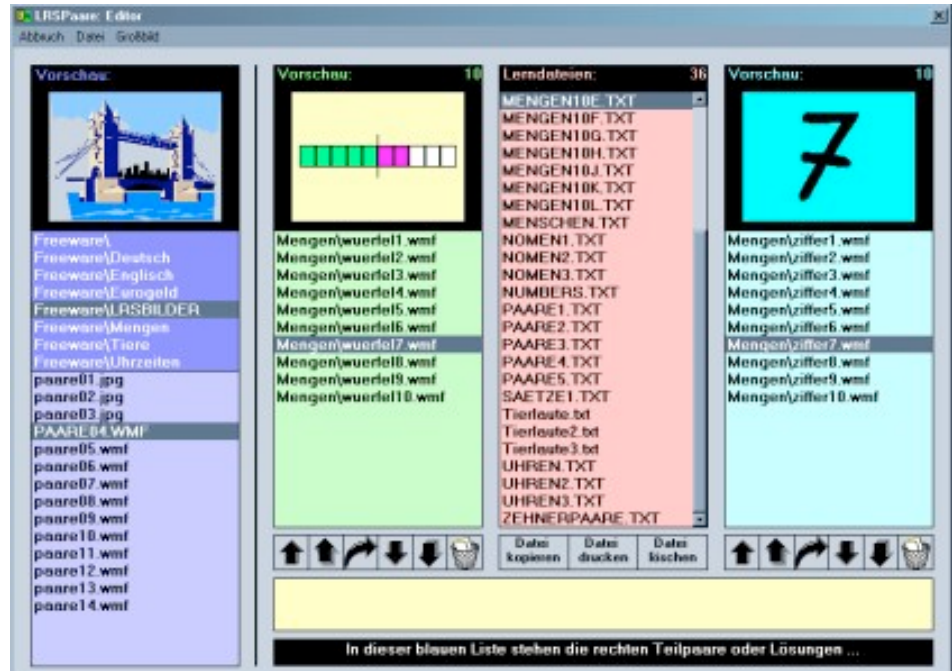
LRSPaare: Editor
Abbruch Datei Großbild

Vorschau:

Freeware\
Freeware\Deutsch
Freeware\Englisch
Freeware\Eurogeld
Freeware\LRSBILDER
Freeware\Mengen
Freeware\Tiere
Freeware\Uhrzeiten
paare01.jpg
paare02.jpg
paare03.jpg
PAARE04.WMF
paare05.wmf
paare06.wmf
paare07.wmf
paare08.wmf
paare09.wmf
paare10.wmf
paare11.wmf
paare12.wmf
paare13.wmf
paare14.wmf

Vorschau: 10

Mengen\wuerfel1.wmf
Mengen\wuerfel2.wmf
Mengen\wuerfel3.wmf
Mengen\wuerfel4.wmf
Mengen\wuerfel5.wmf
Mengen\wuerfel6.wmf
Mengen\wuerfel7.wmf
Mengen\wuerfel8.wmf
Mengen\wuerfel9.wmf
Mengen\wuerfel10.wmf

Lerndateien: 36

MENGEN10E.TXT
MENGEN10F.TXT
MENGEN10G.TXT
MENGEN10H.TXT
MENGEN10J.TXT
MENGEN10K.TXT
MENGEN10L.TXT
MENSCHEN.TXT
NOMEN1.TXT
NOMEN2.TXT
NOMEN3.TXT
NUMBERS.TXT
PAARE1.TXT
PAARE2.TXT
PAARE3.TXT
PAARE4.TXT
PAARE5.TXT
SAETZE1.TXT
Tierlaute.txt
Tierlaute2.txt
Tierlaute3.txt
UHREN.TXT
UHREN2.TXT
UHREN3.TXT
ZEHNERPAARE.TXT

Datei kopieren
Datei drucken
Datei löschen

Vorschau: 10

7

Mengen\ziffer1.wmf
Mengen\ziffer2.wmf
Mengen\ziffer3.wmf
Mengen\ziffer4.wmf
Mengen\ziffer5.wmf
Mengen\ziffer6.wmf
Mengen\ziffer7.wmf
Mengen\ziffer8.wmf
Mengen\ziffer9.wmf
Mengen\ziffer10.wmf

In dieser blauen Liste stehen die rechten Teilpaare oder Lösungen ...